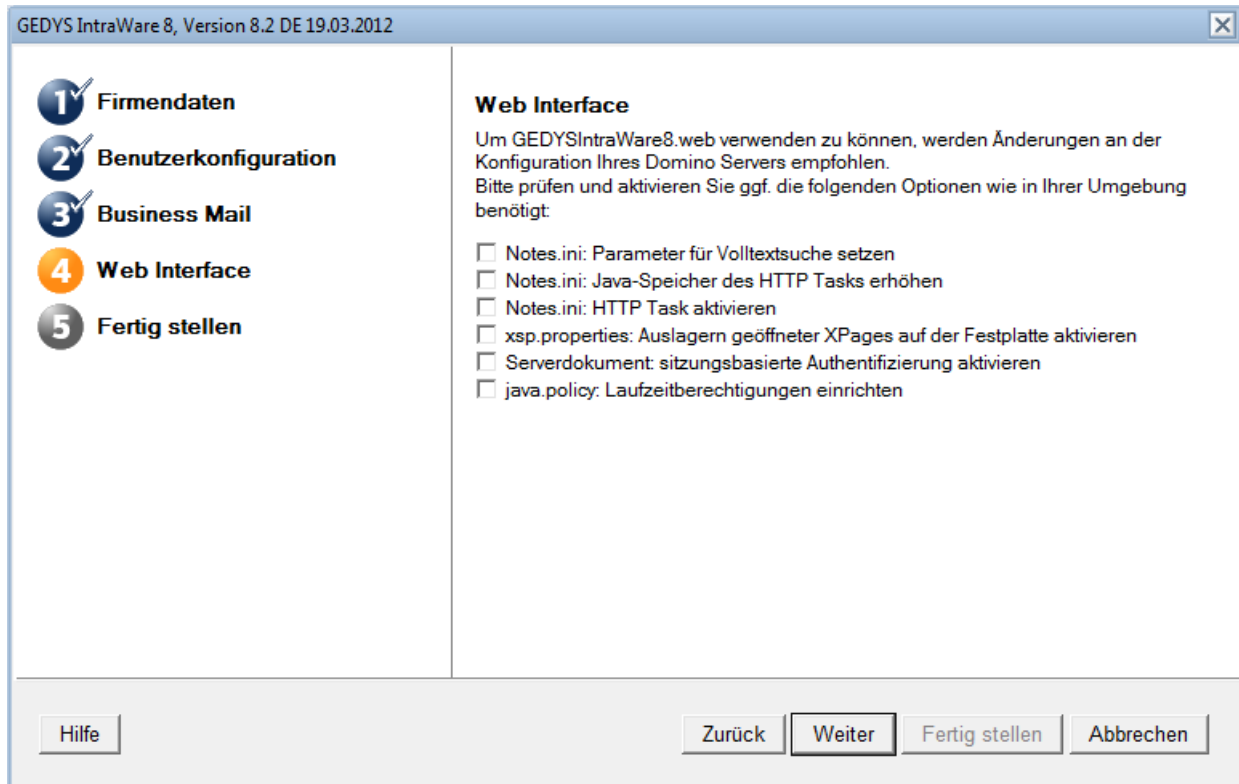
GEDYS IntraWare 8, Version 8.2 DE 19.03.2012

1 Firmendaten
2 Benutzerkonfiguration
3 Business Mail
4 Web Interface
5 Fertig stellen

Web Interface

Um GEDYSIntraWare8.web verwenden zu können, werden Änderungen an der Konfiguration Ihres Domino Servers empfohlen.
Bitte prüfen und aktivieren Sie ggf. die folgenden Optionen wie in Ihrer Umgebung benötigt:

Notes.ini: Parameter für Volltextsuche setzen
Notes.ini: Java-Speicher des HTTP Tasks erhöhen
Notes.ini: HTTP Task aktivieren
xsp.properties: Auslagern geöffneter XPages auf der Festplatte aktivieren
Serverdokument: sitzungsbasierte Authentifizierung aktivieren
java.policy: Laufzeitberechtigungen einrichten

Hilfe
Zurück
Weiter
Fertig stellen
Abbrechen